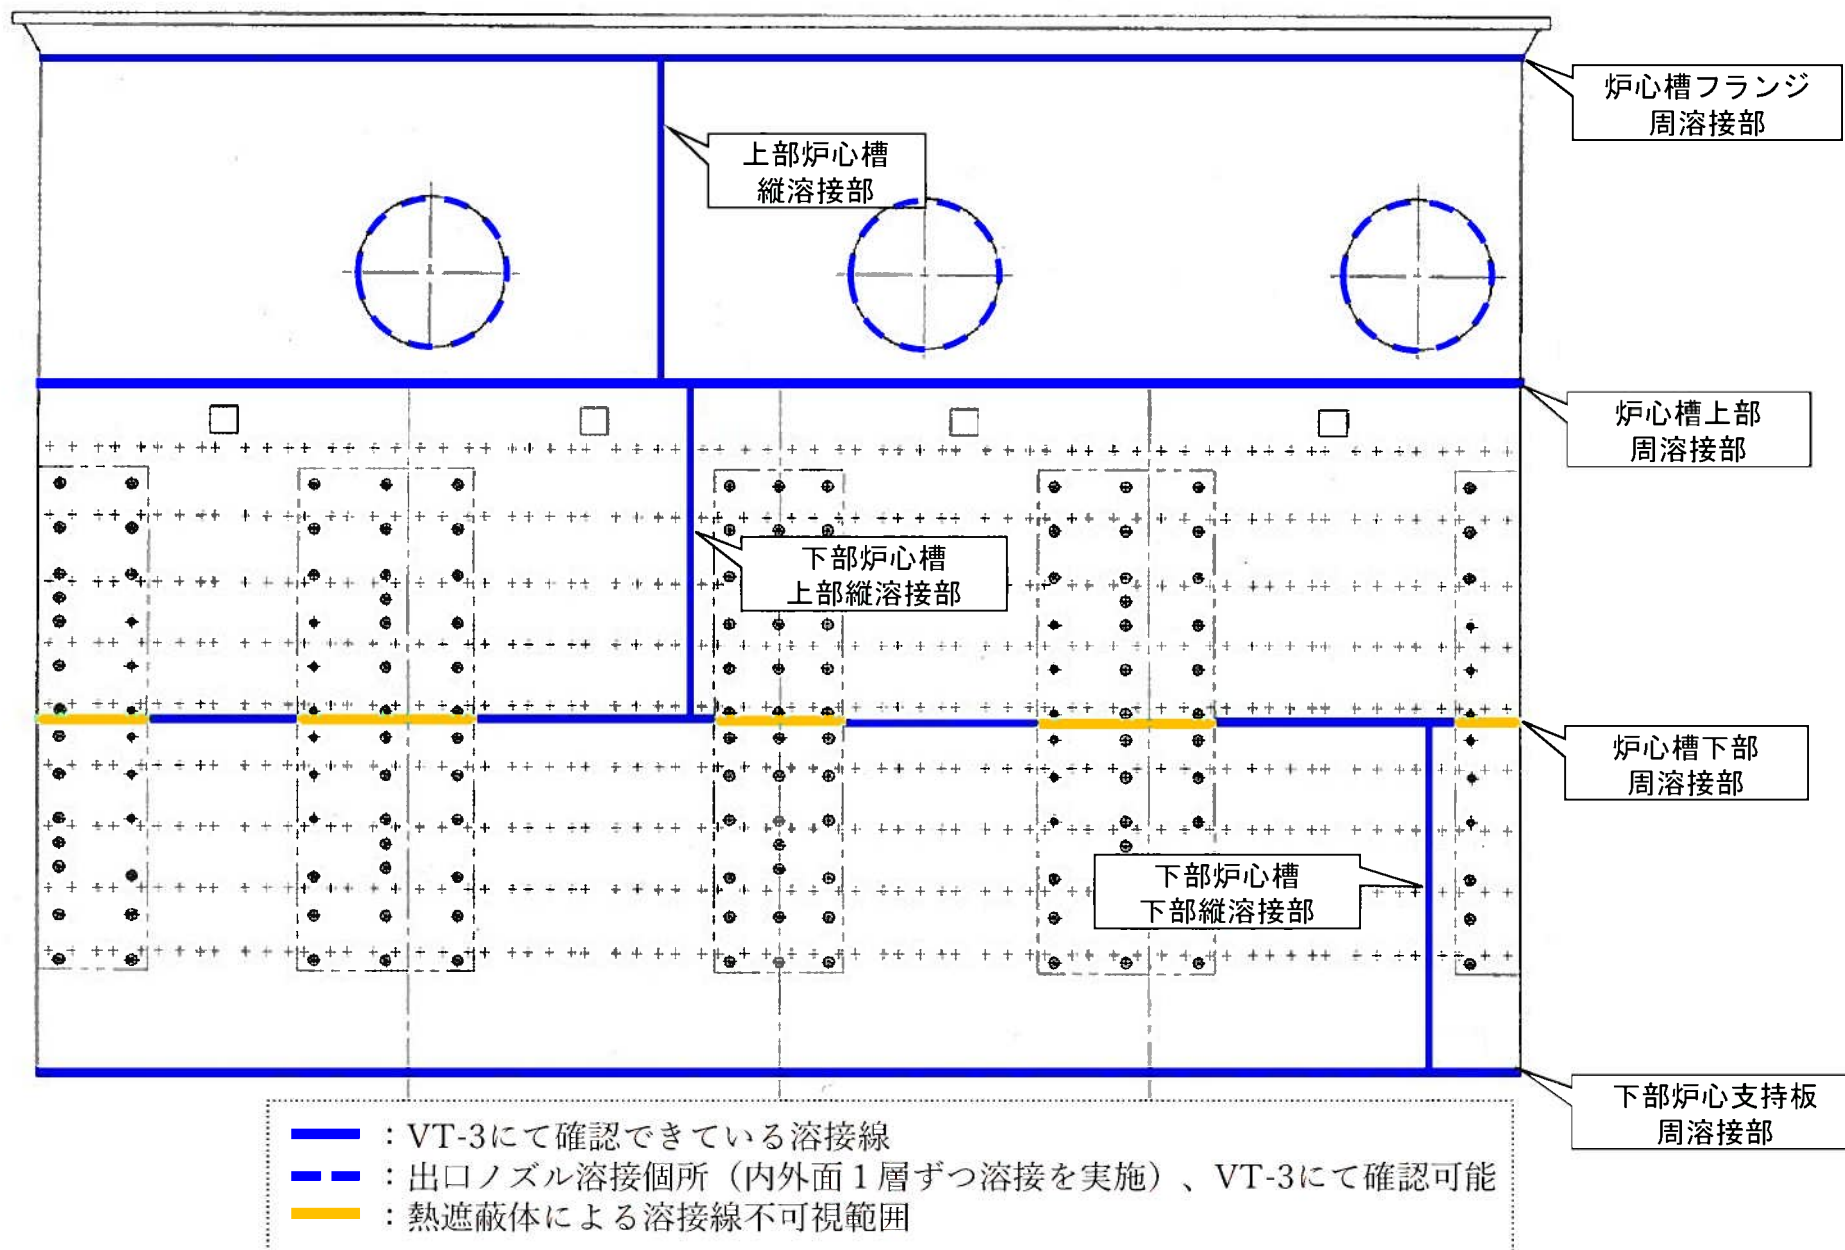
炉心槽フランジ
周溶接部

上部炉心槽
縦溶接部

炉心槽上部
周溶接部

下部炉心槽
上部縦溶接部

炉心槽下部
周溶接部

下部炉心槽
下部縦溶接部

下部炉心支持板
周溶接部

：VT-3にて確認できている溶接線
：出口ノズル溶接個所（内外面１層ずつ溶接を実施）、VT-3にて確認可能
：熱遮蔽体による溶接線不可視範囲